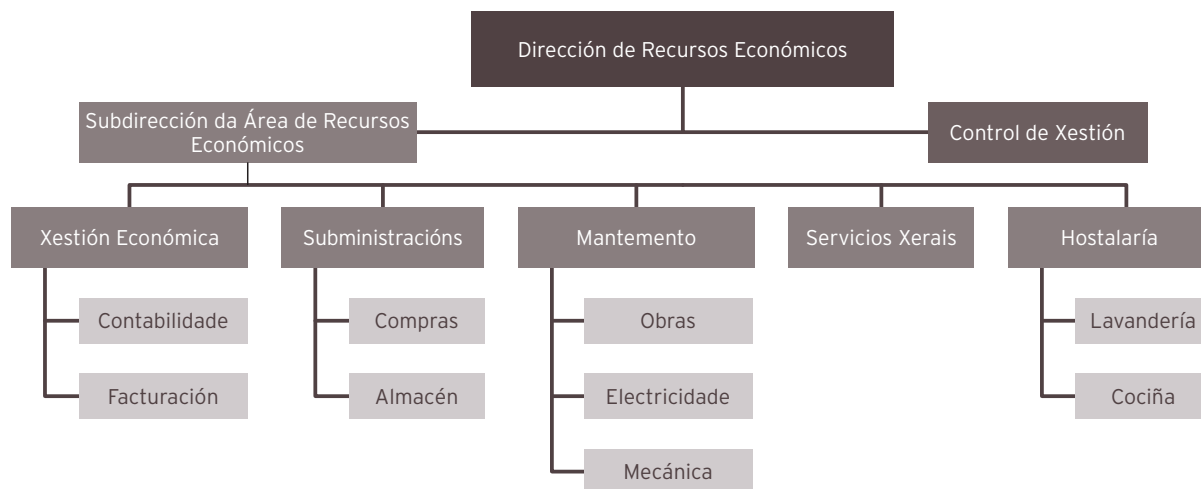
Dirección de Recursos Económicos

Subdirección da Área de Recursos Económicos

Control de Xestión

Xestión Económica

Contabilidade

Facturación

Subministracións

Compras

Almacén

Mantemento

Obras

Electricidade

Mecánica

Servicios Xerais

Hostalaría

Lavandería

Cociña